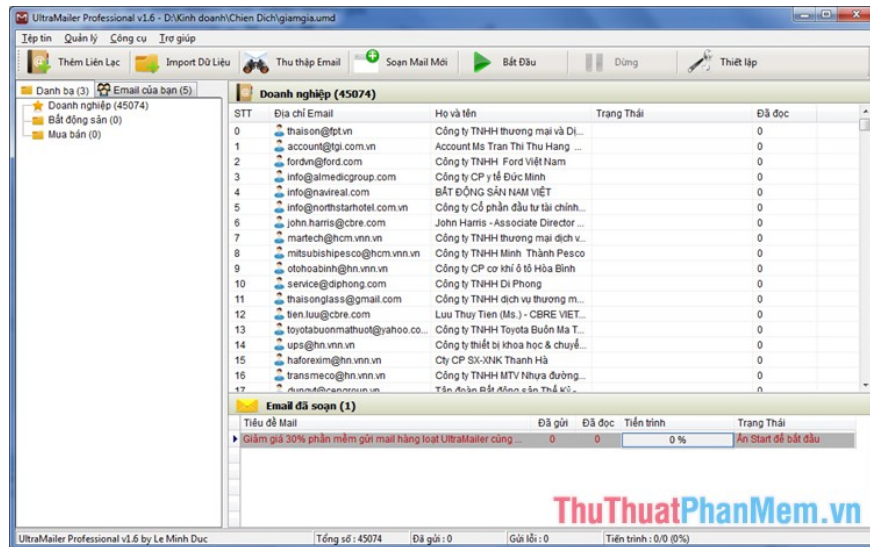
UltraMailer Professional v1.6 - D:\Kinh doanh\Chien Dich\giamgia.umd

Tệp tin Quản lý Công cụ Trợ giúp

Thêm Liên Lạc Import Dữ Liệu Thu thập Email Soạn Mail Mới Bắt Đầu Dừng Thiết lập

Danh bạ (3) Email của bạn (5)

Doanh nghiệp (45074)
Bất động sản (0)
Mua bán (0)

Doanh nghiệp (45074)

| STT | Địa chỉ Email | Họ và tên | Trạng Thái | Đã đọc |
|---|---|---|---|---|
| 0 | thaison@fpt.vn | Công ty TNHH thương mại và Dị... | | 0 |
| 1 | account@tgi.com.vn | Account Ms Tran Thi Thu Hang ... | | 0 |
| 2 | fordvn@ford.com | Công ty TNHH Ford Việt Nam | | 0 |
| 3 | info@almedicgroup.com | Công ty CP y tế Đức Minh | | 0 |
| 4 | info@navireal.com | BẤT ĐỘNG SẢN NAM VIỆT | | 0 |
| 5 | info@northstarhotel.com.vn | Công ty Cổ phần đầu tư tài chính... | | 0 |
| 6 | john.harris@cbre.com | John Harris - Associate Director ... | | 0 |
| 7 | martech@hcm.vnn.vn | Công ty TNHH thương mại dịch v... | | 0 |
| 8 | mitsubishipesco@hcm.vnn.vn | Công ty TNHH Minh Thành Pesco | | 0 |
| 9 | otohoabinh@hn.vnn.vn | Công ty CP cơ khí ô tô Hòa Bình | | 0 |
| 10 | service@diphong.com | Công ty TNHH Di Phong | | 0 |
| 11 | thaisonglass@gmail.com | Công ty TNHH dịch vụ thương m... | | 0 |
| 12 | tien.luu@cbre.com | Luu Thuy Tien (Ms.) - CBRE VIET... | | 0 |
| 13 | toyotabuonmathuot@yahoo.co... | Công ty TNHH Toyota Buôn Ma T... | | 0 |
| 14 | ups@hn.vnn.vn | Công ty thiết bị khoa học & chuyể... | | 0 |
| 15 | haforexim@hn.vnn.vn | Cty CP SX-XNK Thanh Hà | | 0 |
| 16 | transmeco@hn.vnn.vn | Công ty TNHH MTV Nhựa đường... | | 0 |
| 17 | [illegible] | Tập đoàn Bất động sản Thế Kỷ... | | 0 |

Email đã soạn (1)

| Tiêu đề Mail | Đã gửi | Đã đọc | Tiến trình | Trạng Thái |
|---|---|---|---|---|
| Giảm giá 30% phần mềm gửi mail hàng loạt UltraMailer cùng ... | 0 | 0 | 0 % | Ấn Start để bắt đầu |

ThuThuatPhanMem.vn

UltraMailer Professional v1.6 by Le Minh Duc | Tổng số : 45074 | Đã gửi : 0 | Gửi lỗi : 0 | Tiến trình : 0/0 (0%)